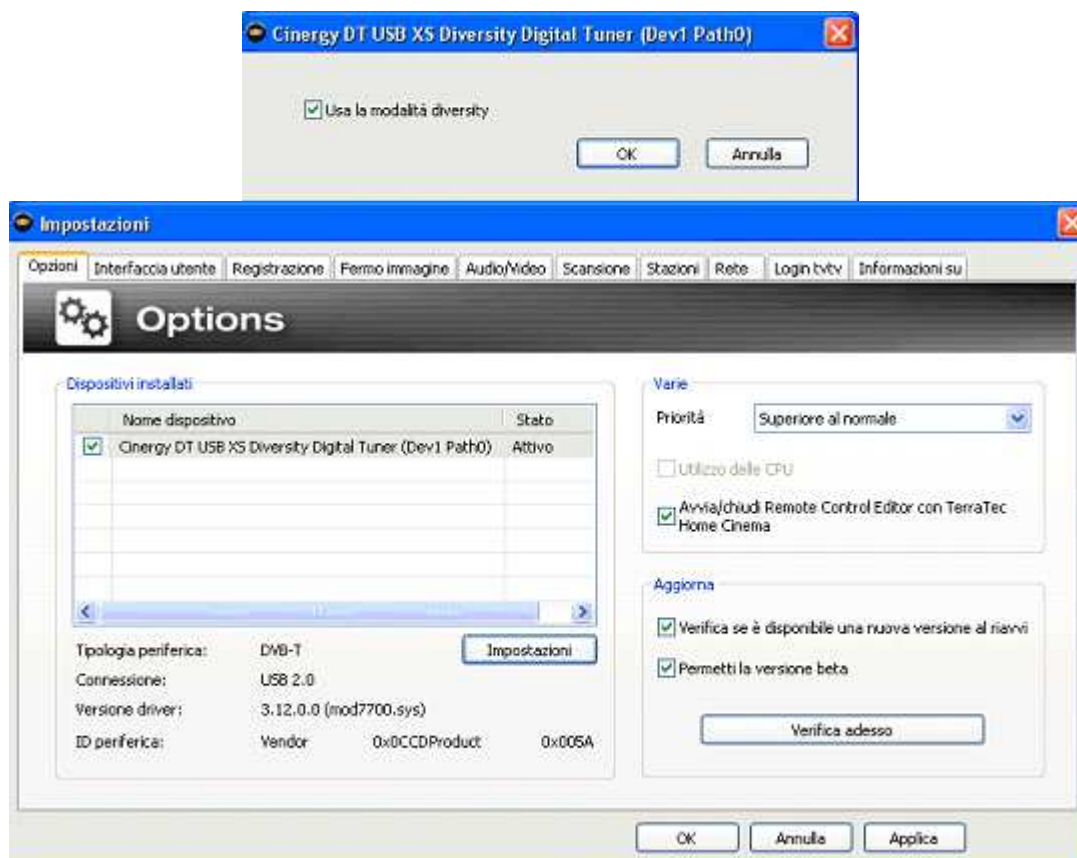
Cinergy DT USB XS Diversity Digital Tuner (Dev1 Path0)

Usa la modalità diversity

OK Annulla

Impostazioni

Opzioni | Interfaccia utente | Registrazione | Fermo immagine | Audio/Video | Scansione | Stazioni | Rete | Login tvtv | Informazioni su

Options

Dispositivi installati

| | Nome dispositivo | Stato |
|---|---|---|
| ☑ | Cinergy DT USB XS Diversity Digital Tuner (Dev1 Path0) | Attivo |

Tipologia periferica: DVB-T

Impostazioni

Connessione: USB 2.0

Versione driver: 3.12.0.0 (mod7700.sys)

ID periferica: Vendor 0x0CCDProduct 0x005A

Varie

Priorità Superiore al normale

Utilizzo delle CPU

Avvia/chiudi Remote Control Editor con TerraTec Home Cinema

Aggiorna

Verifica se è disponibile una nuova versione al riavvi

Permetti la versione beta

Verifica adesso

OK Annulla Applica